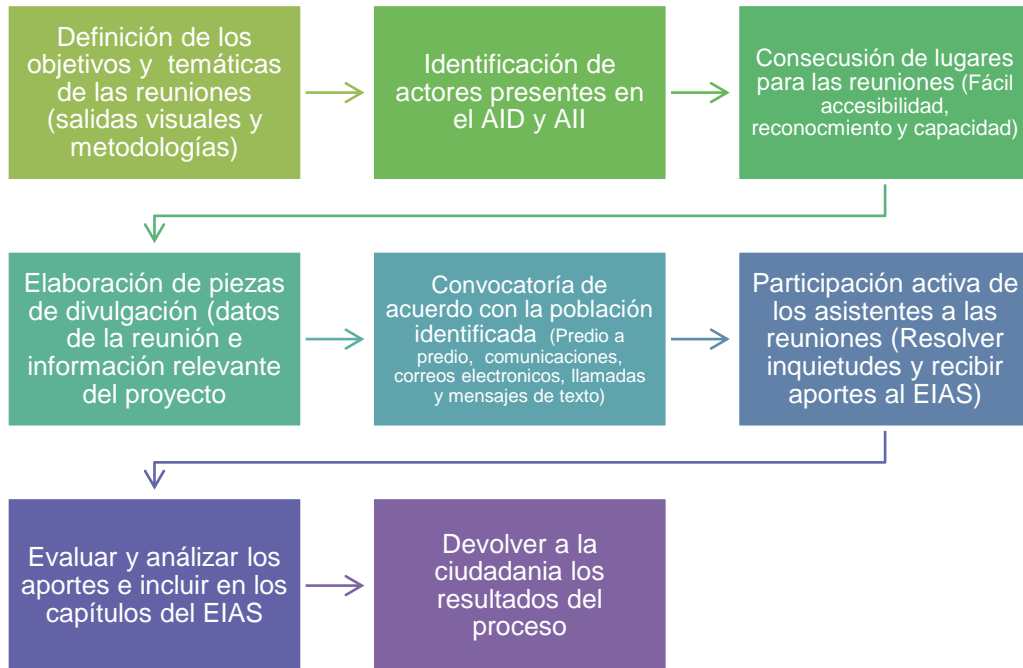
Definición de los objetivos y temáticas de las reuniones (salidas visuales y metodologías)

Identificación de actores presentes en el AID y AII

Consecución de lugares para las reuniones (Fácil accesibilidad, reconocmiento y capacidad)

Elaboración de piezas de divulgación (datos de la reunión e información relevante del proyecto

Convocatoría de acuerdo con la población identificada (Predio a predio, comunicaciones, correos electronicos, llamadas y mensajes de texto)

Participación activa de los asistentes a las reuniones (Resolver inquietudes y recibir aportes al EIAS)

Evaluar y análizar los aportes e incluir en los capítulos del EIAS

Devolver a la ciudadania los resultados del proceso